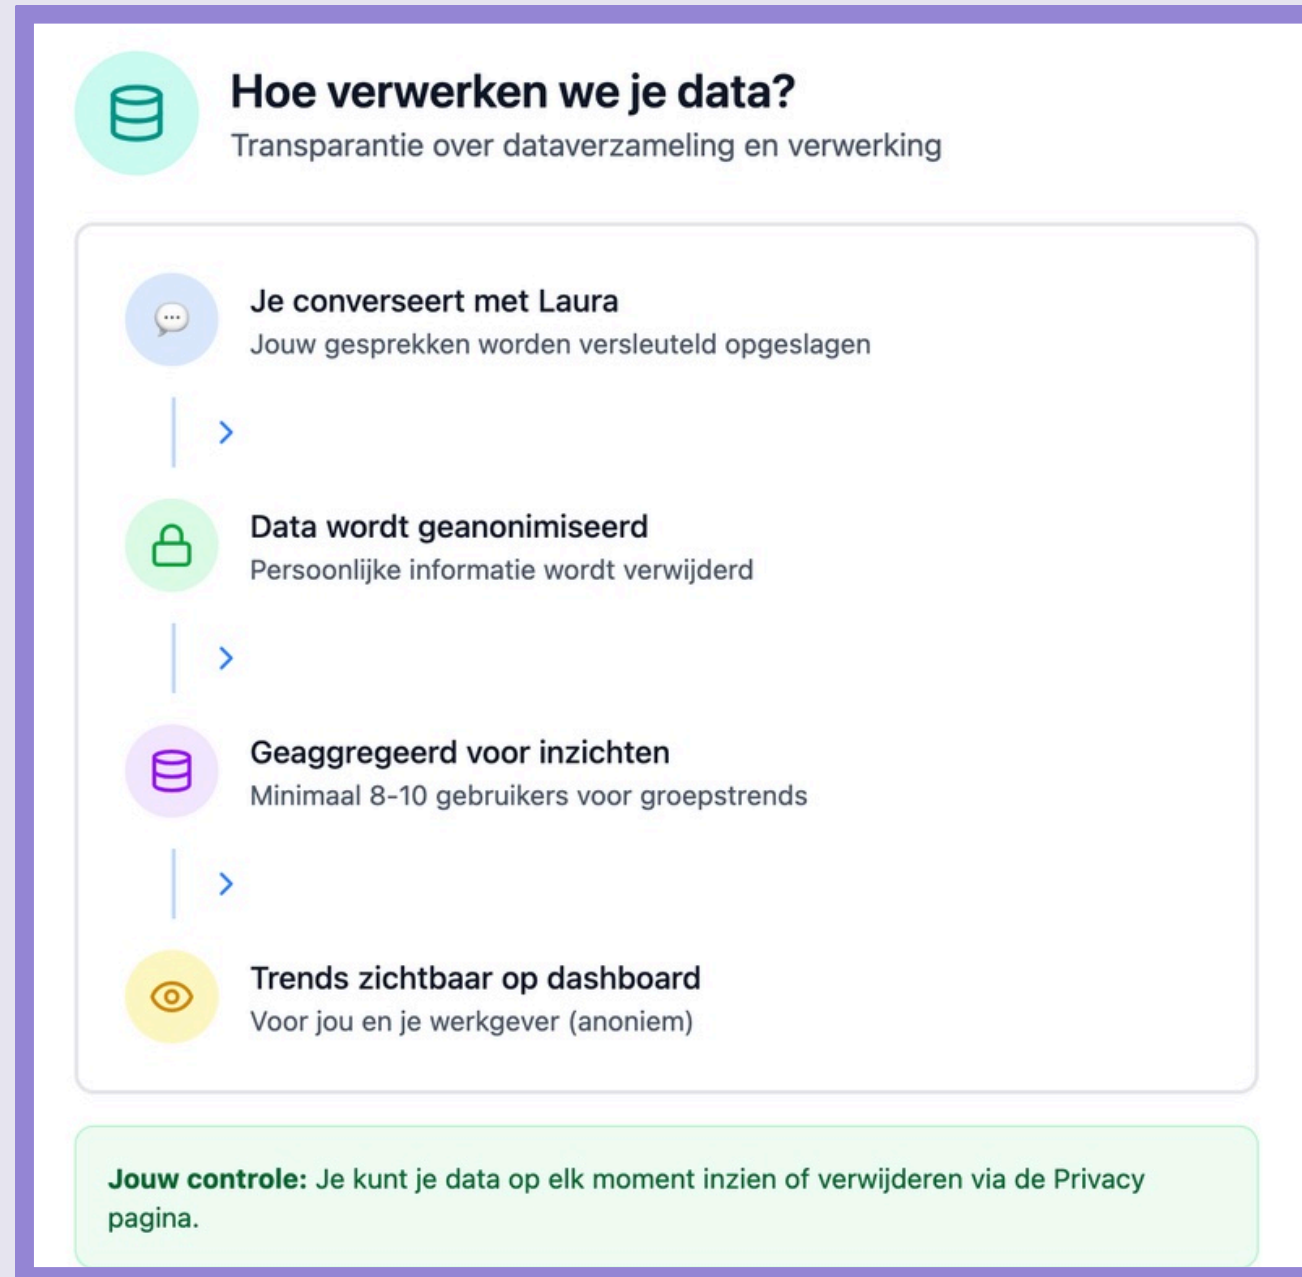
Hoe verwerken we je data?
Transparantie over dataverzameling en verwerking

Je converseert met Laura
Jouw gesprekken worden versleuteld opgeslagen

Data wordt geanonimiseerd
Persoonlijke informatie wordt verwijderd

Geaggregeerd voor inzichten
Minimaal 8-10 gebruikers voor groepstrends

Trends zichtbaar op dashboard
Voor jou en je werkgever (anoniem)

**Jouw controle:** Je kunt je data op elk moment inzien of verwijderen via de Privacy pagina.